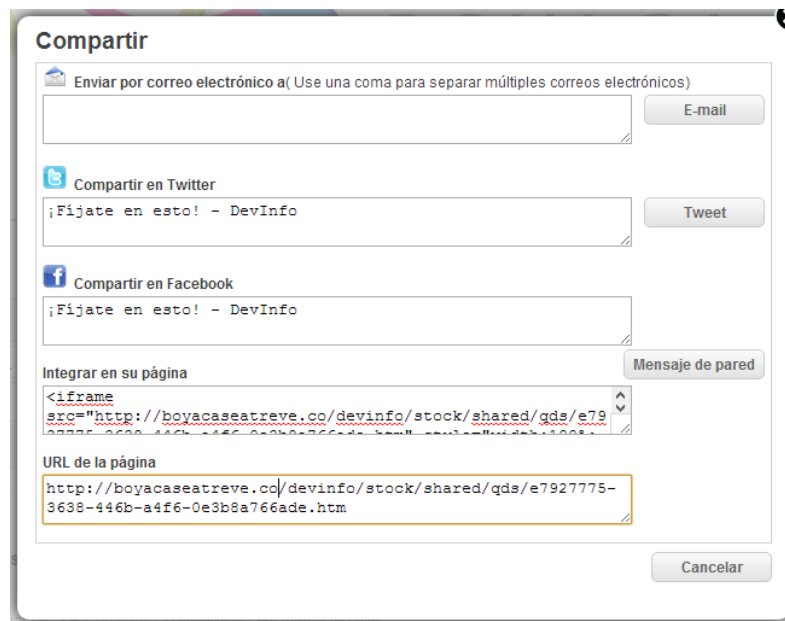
Compartir

Enviar por correo electrónico a( Use una coma para separar múltiples correos electrónicos)

E-mail

Compartir en Twitter

¡Fíjate en esto! - DevInfo

Tweet

Compartir en Facebook

¡Fíjate en esto! - DevInfo

Mensaje de pared

Integrar en su página

<iframe src="http://boyacaseatreve.co/devinfo/stock/shared/qds/e79 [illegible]

URL de la página

http://boyacaseatreve.co/devinfo/stock/shared/qds/e7927775-3638-446b-a4f6-0e3b8a766ade.htm

Cancelar